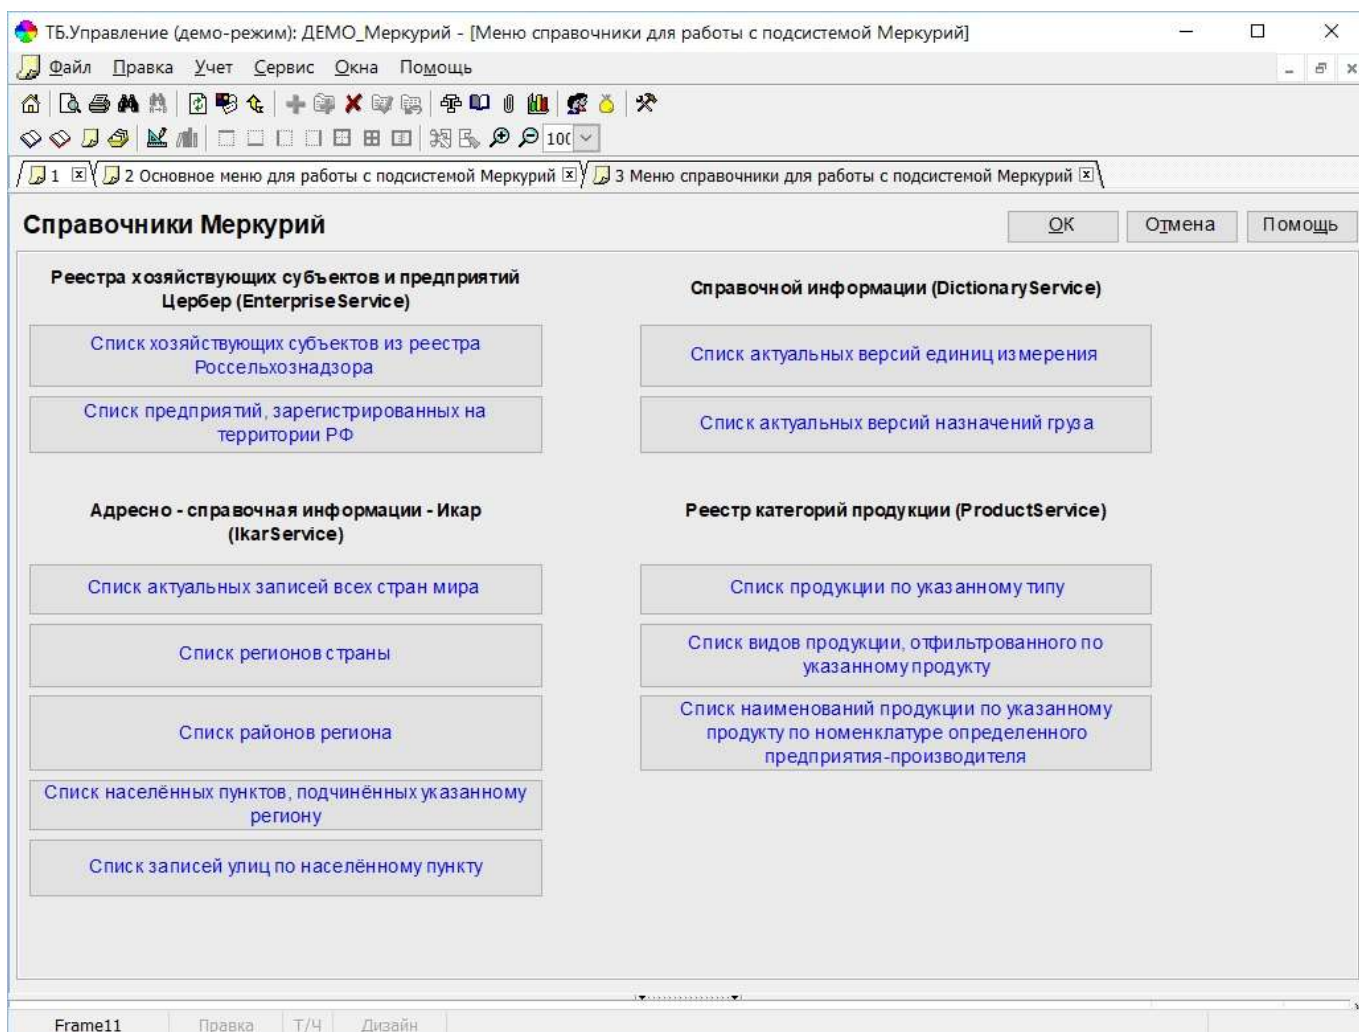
ТБ.Управление (демо-режим): ДЕМО_Меркурий - [Меню справочники для работы с подсистемой Меркурий]

Файл Правка Учет Сервис Окна Помощь

100

1 | 2 Основное меню для работы с подсистемой Меркурий | 3 Меню справочники для работы с подсистемой Меркурий

Справочники Меркурий

OK Отмена Помощь

Реестра хозяйствующих субъектов и предприятий Цербер (EnterpriseService)

Список хозяйствующих субъектов из реестра Россельхознадзора

Список предприятий, зарегистрированных на территории РФ

Адресно - справочная информации - Икар (IkarService)

Список актуальных записей всех стран мира

Список регионов страны

Список районов региона

Список населённых пунктов, подчинённых указанному региону

Список записей улиц по населённому пункту

Справочной информации (DictionaryService)

Список актуальных версий единиц измерения

Список актуальных версий назначений груза

Реестр категорий продукции (ProductService)

Список продукции по указанному типу

Список видов продукции, отфильтрованного по указанному продукту

Список наименований продукции по указанному продукту по номенклатуре определенного предприятия-производителя

Frame11 Правка Т/Ч Дизайн